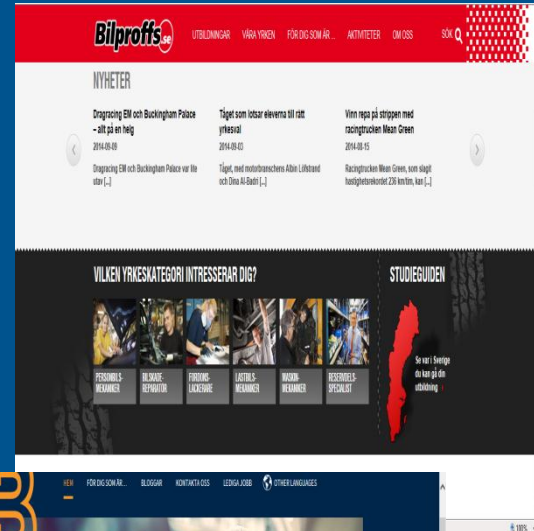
Bilproffs.se

UTBILDNINGAR VÅRA YRKEN FÖR DIG SOM ÄR... AKTIVITETER OM OSS SÖK

NYHETER

Dragracing EM och Buckingham Palace – allt på en helg
2014-09-09
Dragracing EM och Buckingham Palace var lite stav [...]

Tåget som lotsar eleverna till rätt yrkesval
2014-09-03
Tåget, med motorbranschens Albin Löfstrand och Dina Al-Badri [...]

Vinn repa på strippen med racingtrucken Mean Green
2014-08-15
Racingtrucken Mean Green, som slagit hastighetsrekordet 236 km/tim, kan [...]

VILKEN YRKESKATEGORI INTRESSERAR DIG?

PERSONBILS-MEKANIKER
BILSKADE-REPARATÖR
FORDONS-LACKERARE
LASTBILS-MEKANIKER
MASKIN-MEKANIKER
RESERVDELS-SPECIALIST

STUDIEGUIDEN

Se var i Sverige du kan gå din utbildning

HEM FÖR DIG SOM ÄR... BLOGGAR KONTAKTA OSS LEDIGA JOBB OTHER LANGUAGES

100%